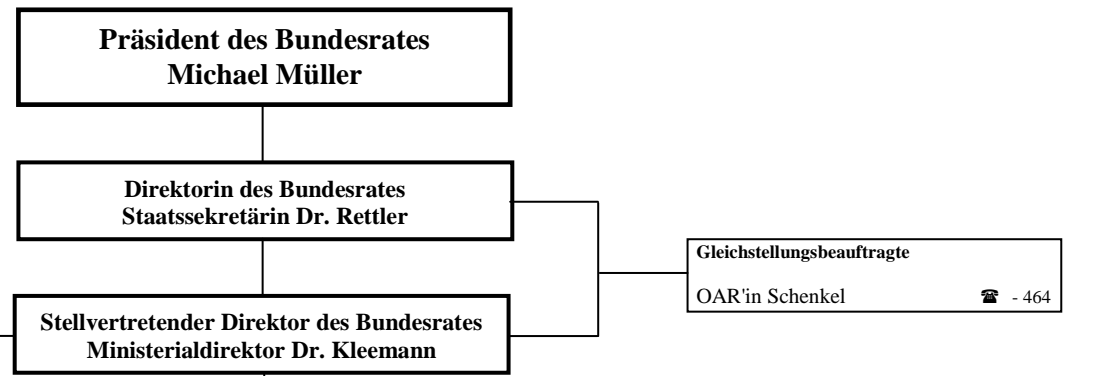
Präsident des Bundesrates
Michael Müller

Direktorin des Bundesrates
Staatssekretärin Dr. Rettler

Gleichstellungsbeauftragte

OAR'in Schenkel ☎ - 464

Stellvertretender Direktor des Bundesrates
Ministerialdirektor Dr. Kleemann